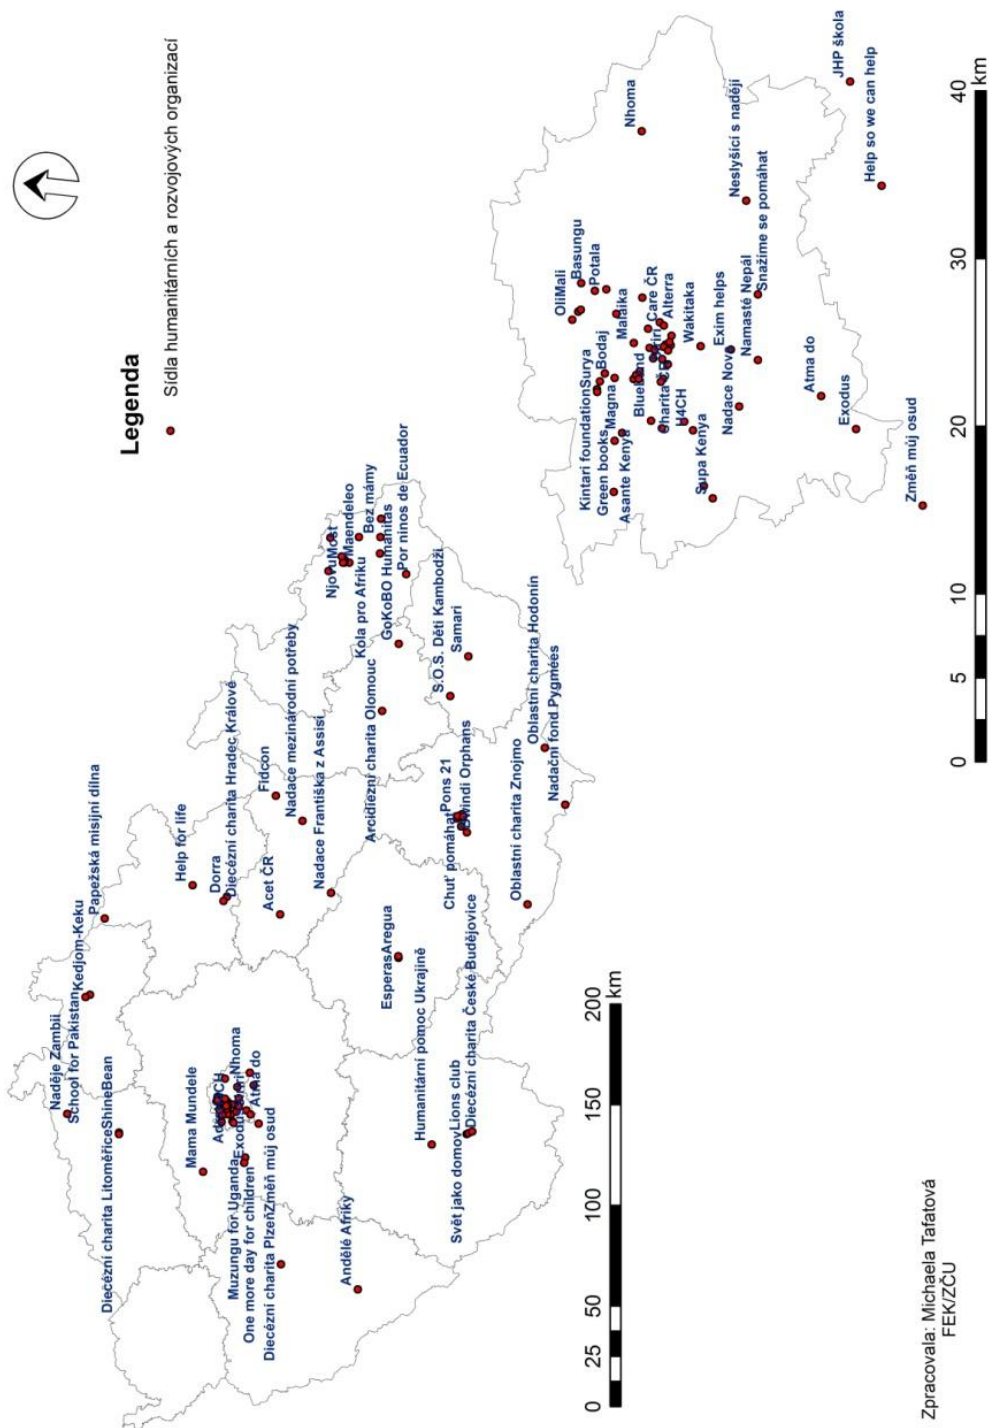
Legenda

Sídla humanitárních a rozvojových organizací

Naděje Zambii
School for Pakistan
Kedjom-Keku
Papežská misijní dílna
Diecézní charita Litoměřice
ShineBean
Mama Mundele
Adra
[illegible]
Nhoma
Atma do
Exodus
Muzungu for Uganda
One more day for children
Diecézní charita Plzeň
Změň můj osud
Andělé Afriky
Help for life
Dorra
Diecézní charita Hradec Králové
Acet ČR
Fidcon
Nadace mezinárodní potřeby
Nadace Františka z Assisi
EsperasAregua
Humanitární pomoc Ukrajině
Svět jako domov
Lions club
Diecézní charita České Budějovice
Chuť pomáhat
Pons 21
Dwindi Orphans
Oblastní charita Znojmo
Arcidiézní charita Olomouc
Kola pro Afriku
Njovu
Mosty
Maendeleo
Bez mámy
GoKoBO
Humanitas
Por ninos de Ecuador
S.O.S. Děti Kambodži
Samari
Oblastní charita Hodonín
Nadační fond Pygmées

Kintari foundation
Surya
Green books
Asante Kenya
Magna
Bodaj
OliMali
Basungu
Potala
Malaika
Blueland
Charita ČR
U4CH
Care ČR
Alterra
Wakitaka
Supa Kenya
Nadace Nova
Exim helps
Namasté Nepál
Snažíme se pomáhat
Nhoma
Neslyšící s nadějí
Atma do
Exodus
Změň můj osud
JHP škola
Help so we can help

0 5 10 20 30 40 km

0 25 50 100 150 200 km

Zpracovala: Michaela Taťatová
FEK/ZČU